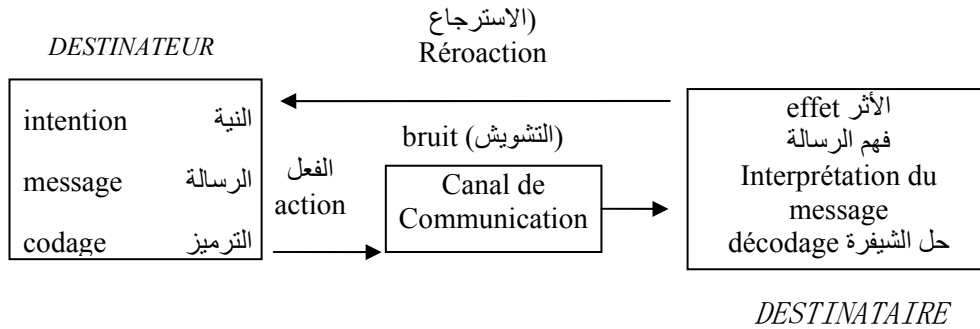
(الاسترجاع
Réroaction

DESTINATEUR

intention النية
message الرسالة
codage الترميز

الفعل
action

bruit (التشويش)

Canal de Communication

الأثر effet
فهم الرسالة
Interprétation du message
حل الشيفرة décodage

DESTINATAIRE